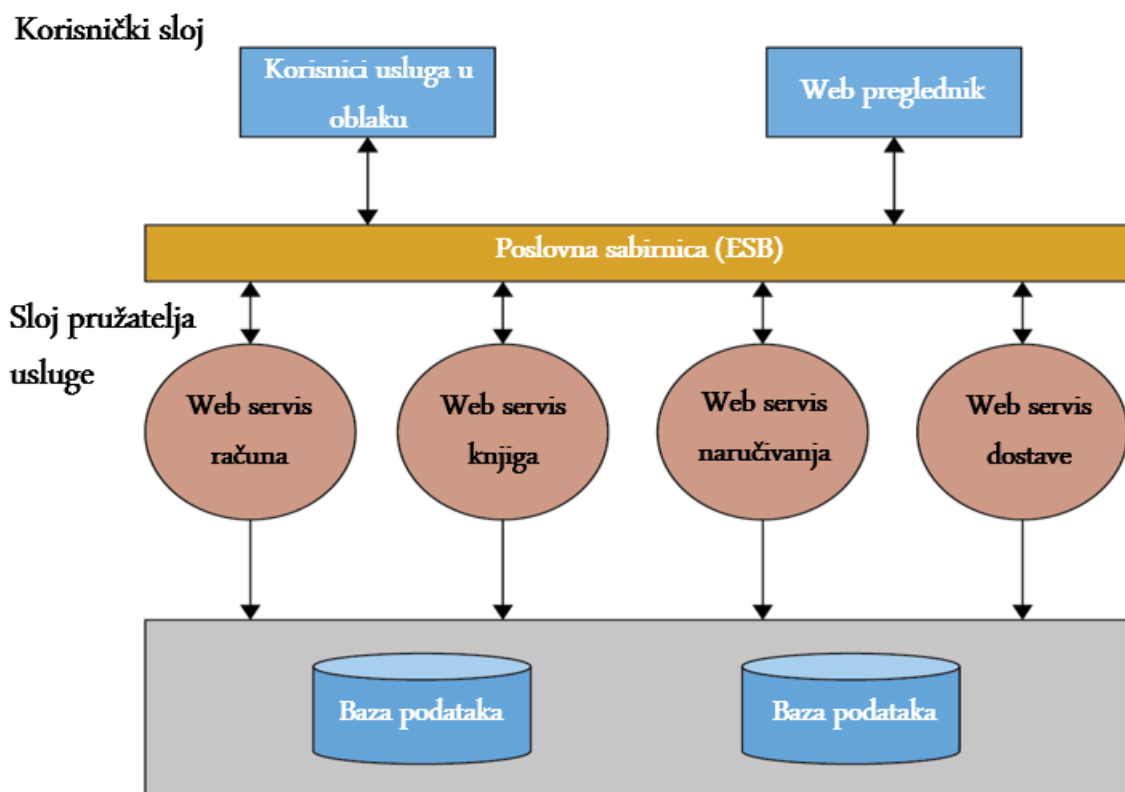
Korisnički sloj

Korisnici usluga u oblaku

Web preglednik

Poslovna sabirnica (ESB)

Sloj pružatelja usluge

Web servis računa

Web servis knjiga

Web servis naručivanja

Web servis dostave

Baza podataka

Baza podataka